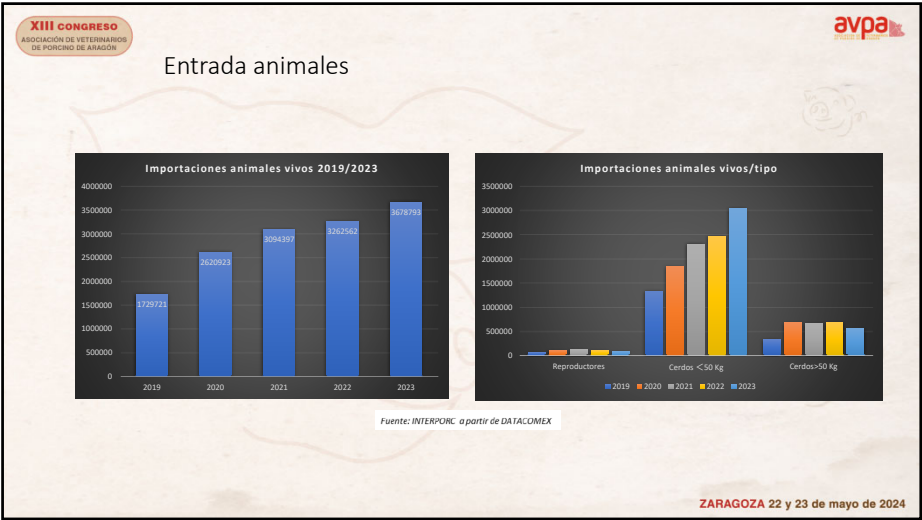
XIII CONGRESO
ASOCIACIÓN DE VETERINARIOS DE PORCINO DE ARAGÓN

avpa

Entrada animales

Importaciones animales vivos 2019/2023

4000000
3500000
3000000
2500000
2000000
1500000
1000000
500000
0

1729721
2620923
3094397
3262562
3678793

2019
2020
2021
2022
2023

Importaciones animales vivos/tipo

3500000
3000000
2500000
2000000
1500000
1000000
500000
0

Reproductores
Cerdos <50 Kg
Cerdos>50 Kg

2019
2020
2021
2022
2023

Fuente: INTERPORC a partir de DATACOMEX

ZARAGOZA 22 y 23 de mayo de 2024